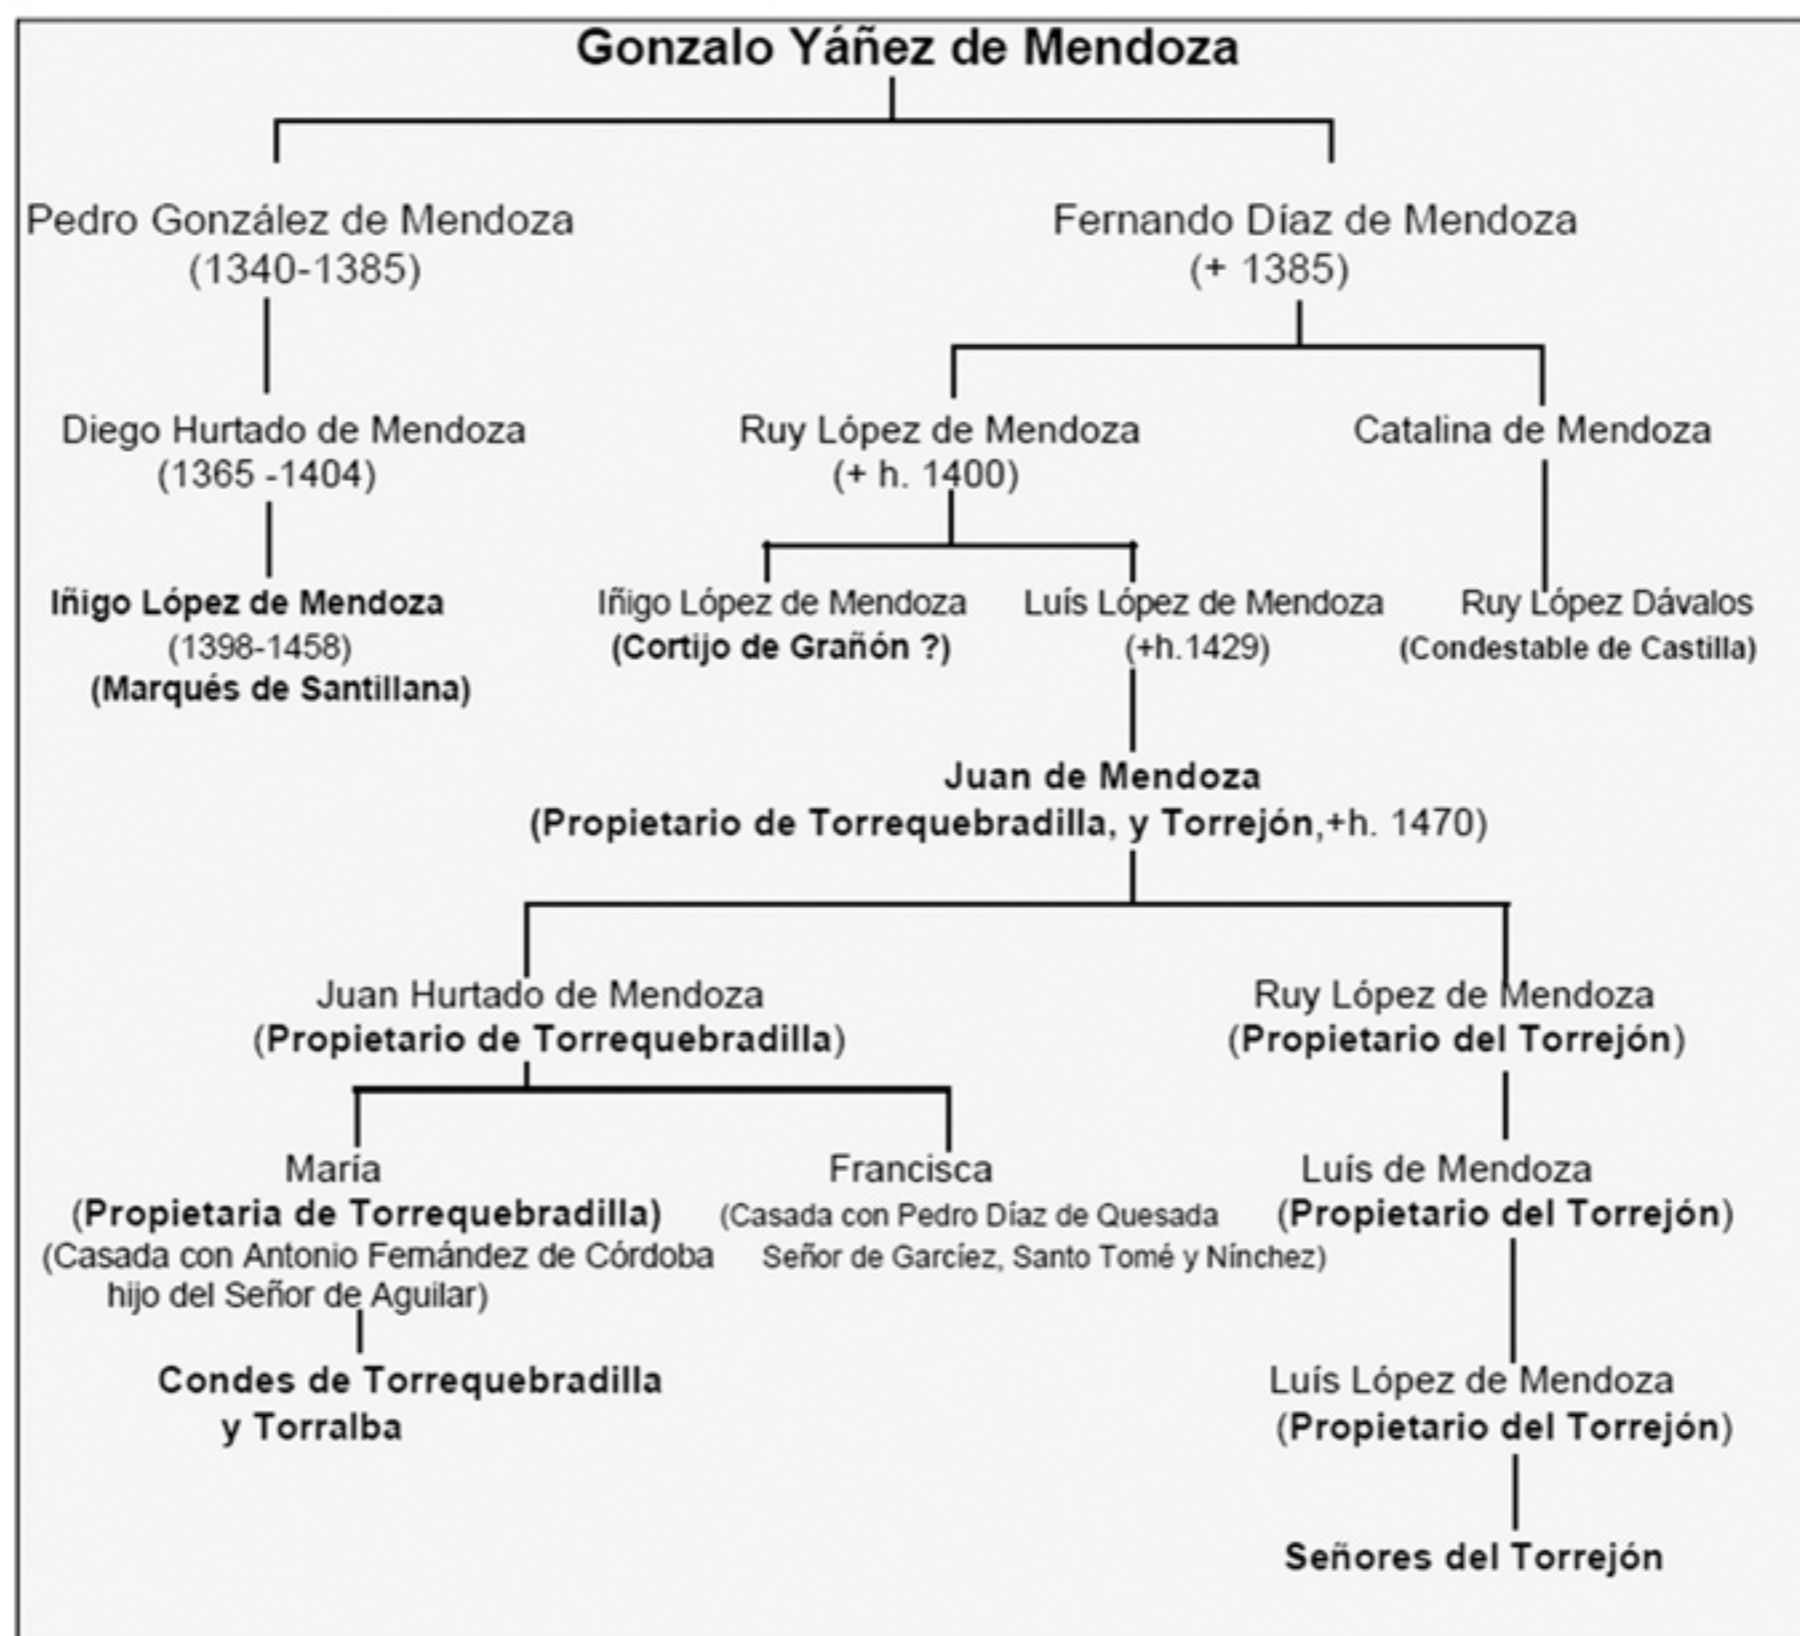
Gonzalo Yáñez de Mendoza

Pedro González de Mendoza
(1340-1385)

Fernando Díaz de Mendoza
(+ 1385)

Diego Hurtado de Mendoza
(1365 -1404)

Ruy López de Mendoza
(+ h. 1400)

Catalina de Mendoza

Iñigo López de Mendoza
(1398-1458)
(Marqués de Santillana)

Iñigo López de Mendoza
(Cortijo de Grañón ?)

Luís López de Mendoza
(+h.1429)

Ruy López Dávalos
(Condestable de Castilla)

Juan de Mendoza
(Propietario de Torrequebradilla, y Torrejón,+h. 1470)

Juan Hurtado de Mendoza
(Propietario de Torrequebradilla)

Ruy López de Mendoza
(Propietario del Torrejón)

María
(Propietaria de Torrequebradilla)
(Casada con Antonio Fernández de Córdoba hijo del Señor de Aguilar)

Francisca
(Casada con Pedro Díaz de Quesada Señor de Garcíez, Santo Tomé y Nínchez)

Luís de Mendoza
(Propietario del Torrejón)

Condes de Torrequebradilla y Torralba

Luís López de Mendoza
(Propietario del Torrejón)

Señores del Torrejón